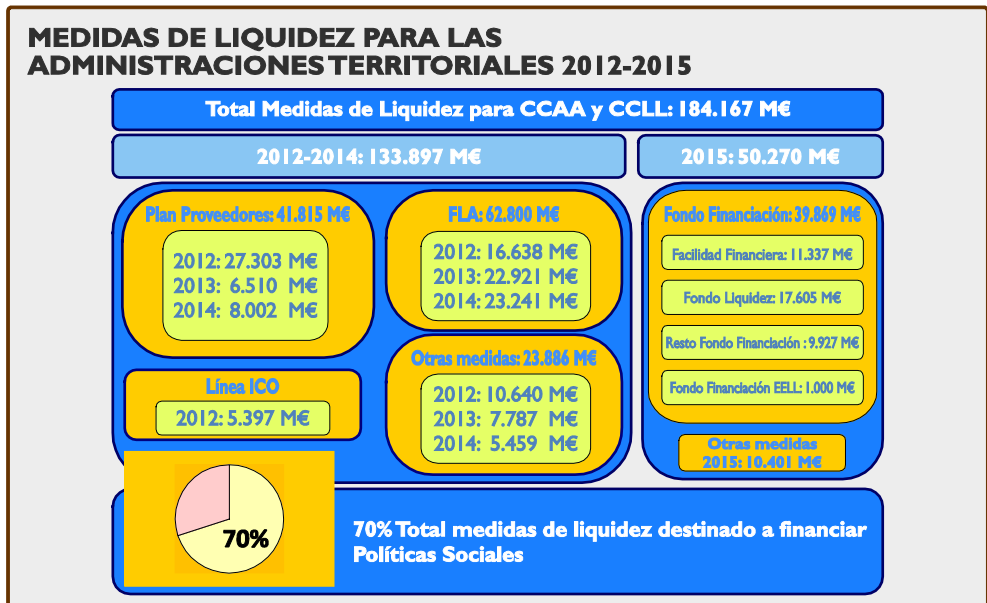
MEDIDAS DE LIQUIDEZ PARA LAS ADMINISTRACIONES TERRITORIALES 2012-2015

Total Medidas de Liquidez para CCAA y CCLL: 184.167 M€

2012-2014: 133.897 M€

2015: 50.270 M€

Plan Proveedores: 41.815 M€

2012: 27.303 M€
2013: 6.510 M€
2014: 8.002 M€

FLA: 62.800 M€

2012: 16.638 M€
2013: 22.921 M€
2014: 23.241 M€

Línea ICO

2012: 5.397 M€

Otras medidas: 23.886 M€

2012: 10.640 M€
2013: 7.787 M€
2014: 5.459 M€

Fondo Financiación: 39.869 M€

Facilidad Financiera: 11.337 M€

Fondo Liquidez: 17.605 M€

Resto Fondo Financiación : 9.927 M€

Fondo Financiación EELL: 1.000 M€

Otras medidas 2015: 10.401 M€

70%

70% Total medidas de liquidez destinado a financiar Políticas Sociales